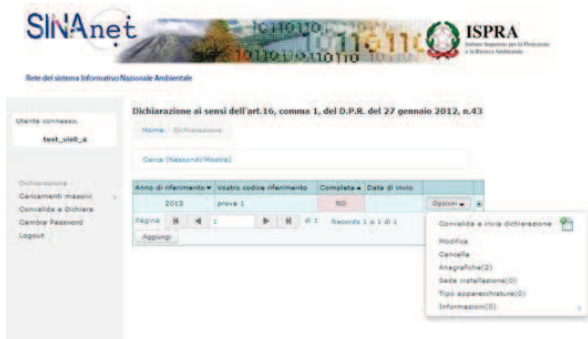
SINAnet

ISPRA
Istituto Superiore per la Protezione e la Ricerca Ambientale

Rete del sistema Informativo Nazionale Ambientale

Utente connesso.
test_vis0_a

Dichiarazione
Caricamenti massivi
Convalida e Dichiara
Cambia Password
Logout

Dichiarazione ai sensi dell'art.16, comma 1, del D.P.R. del 27 gennaio 2012, n.43

Home / Dichiarazione

Cerca (Nascondi/Mostra)

| Anno di riferimento | Vostro codice riferimento | Completa | Data di invio | |
|---|---|---|---|---|
| 2013 | prova 1 | NO | | Opzioni |

Pagina 1 di 1 Records 1 a 1 di 1
Aggiungi

Convalida e invia dichiarazione
Modifica
Cancella
Anagrafiche(2)
Sede installazione(0)
Tipo apparecchiature(0)
Informazioni(0)